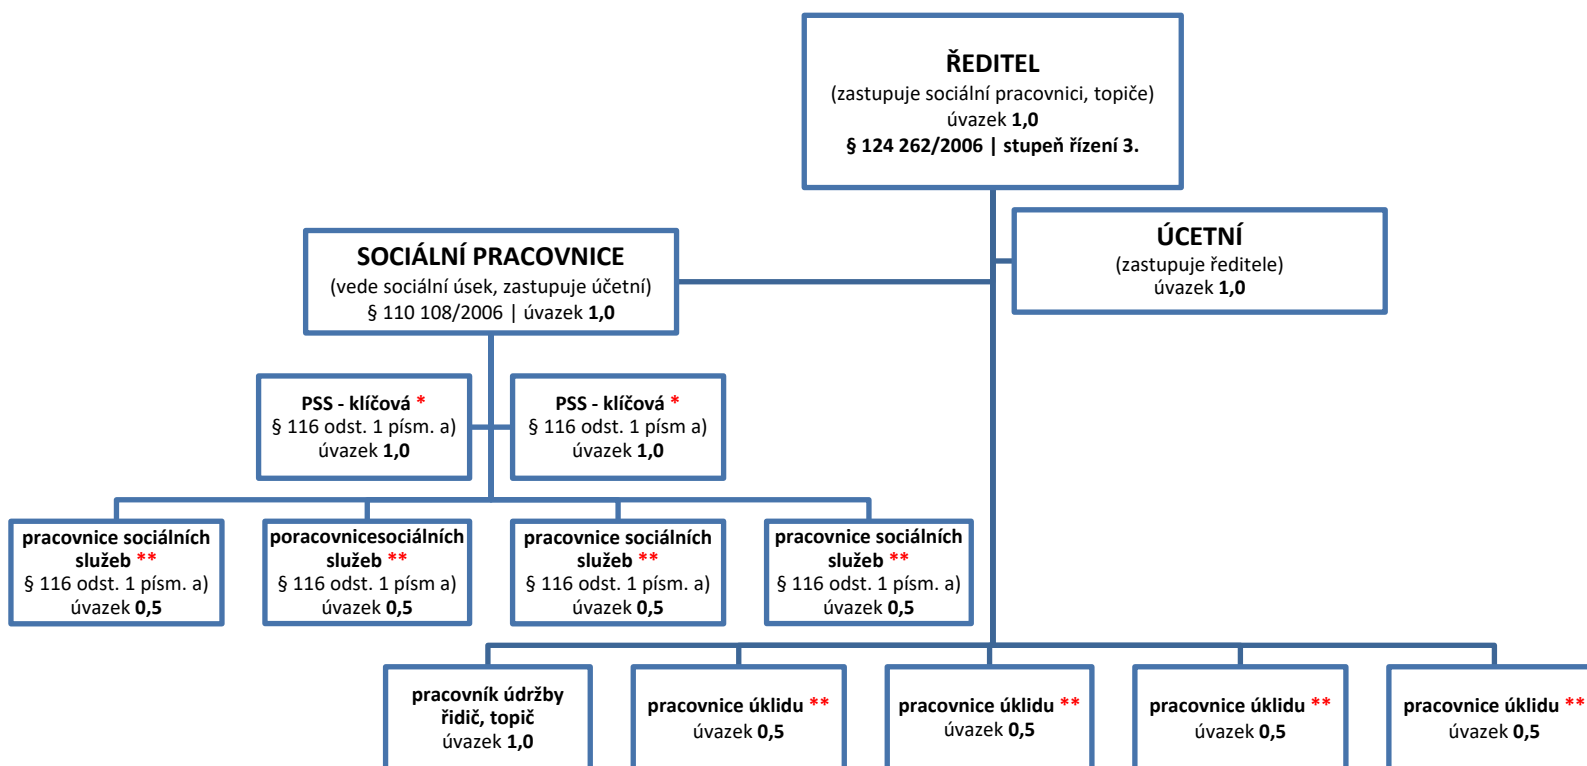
ŘEDITEL
(zastupuje sociální pracovnici, topiče)
úvazek 1,0
§ 124 262/2006 | stupeň řízení 3.

SOCIÁLNÍ PRACOVNICE
(vede sociální úsek, zastupuje účetní)
§ 110 108/2006 | úvazek 1,0

ÚCETNÍ
(zastupuje ředitele)
úvazek 1,0

PSS - klíčová *
§ 116 odst. 1 písm. a)
úvazek 1,0

PSS - klíčová *
§ 116 odst. 1 písm a)
úvazek 1,0

pracovnice sociálních služeb **
§ 116 odst. 1 písm. a)
úvazek 0,5

poracovnicesociálních služeb **
§ 116 odst. 1 písm a)
úvazek 0,5

pracovnice sociálních služeb **
§ 116 odst. 1 písm. a)
úvazek 0,5

pracovnice sociálních služeb **
§ 116 odst. 1 písm. a)
úvazek 0,5

pracovník údržby
řidič, topič
úvazek 1,0

pracovnice úklidu **
úvazek 0,5

pracovnice úklidu **
úvazek 0,5

pracovnice úklidu **
úvazek 0,5

pracovnice úklidu **
úvazek 0,5